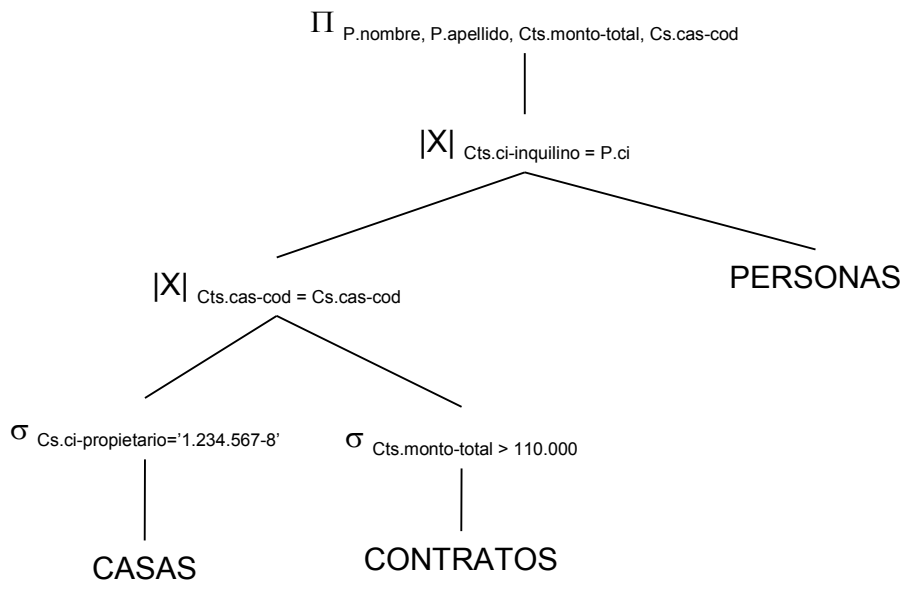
$\Pi$ P.nombre, P.apellido, Cts.monto-total, Cs.cas-cod

|X| Cts.ci-inquilino = P.ci

|X| Cts.cas-cod = Cs.cas-cod

PERSONAS

$\sigma$ Cs.ci-propietario='1.234.567-8'

$\sigma$ Cts.monto-total > 110.000

CASAS

CONTRATOS